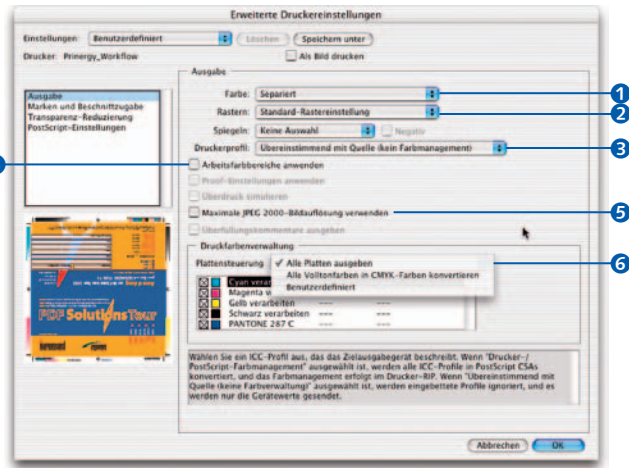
Erweiterte Druckereinstellungen

Einstellungen: Benutzerdefiniert Löschen Speichern unter

Drucker: Prinergy_Workflow Als Bild drucken

Ausgabe
Marken und Beschnittzugabe
Transparenz-Reduzierung
PostScript-Einstellungen

Ausgabe

Farbe: Separiert

Rastern: Standard-Rastereinstellung

Spiegeln: Keine Auswahl Negativ

Druckerprofil: Übereinstimmend mit Quelle (kein Farbmanagement)

Arbeitsfarbbereiche anwenden

Proof-Einstellungen anwenden

Überdruck simulieren

Maximale JPEG 2000-Bildauflösung verwenden

Überfüllungskommentare ausgeben

Druckfarbenverwaltung

Plattensteuerung ✓ Alle Platten ausgeben
Alle Volltonfarben in CMYK-Farben konvertieren
Benutzerdefiniert

Cyan verar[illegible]
Magenta v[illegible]
Gelb verarbeiten --- ---
Schwarz verarbeiten --- ---
PANTONE 287 C --- ---

Wählen Sie ein ICC-Profil aus, das das Zielausgabegerät beschreibt. Wenn "Drucker-/PostScript-Farbmanagement" ausgewählt ist, werden alle ICC-Profile in PostScript CSAs konvertiert, und das Farbmanagement erfolgt im Drucker-RIP. Wenn "Übereinstimmend mit Quelle (keine Farbverwaltung)" ausgewählt ist, werden eingebettete Profile ignoriert, und es werden nur die Gerätewerte gesendet.

Abbrechen OK

1
2
3
4
5
6

PDF SolutionsTour